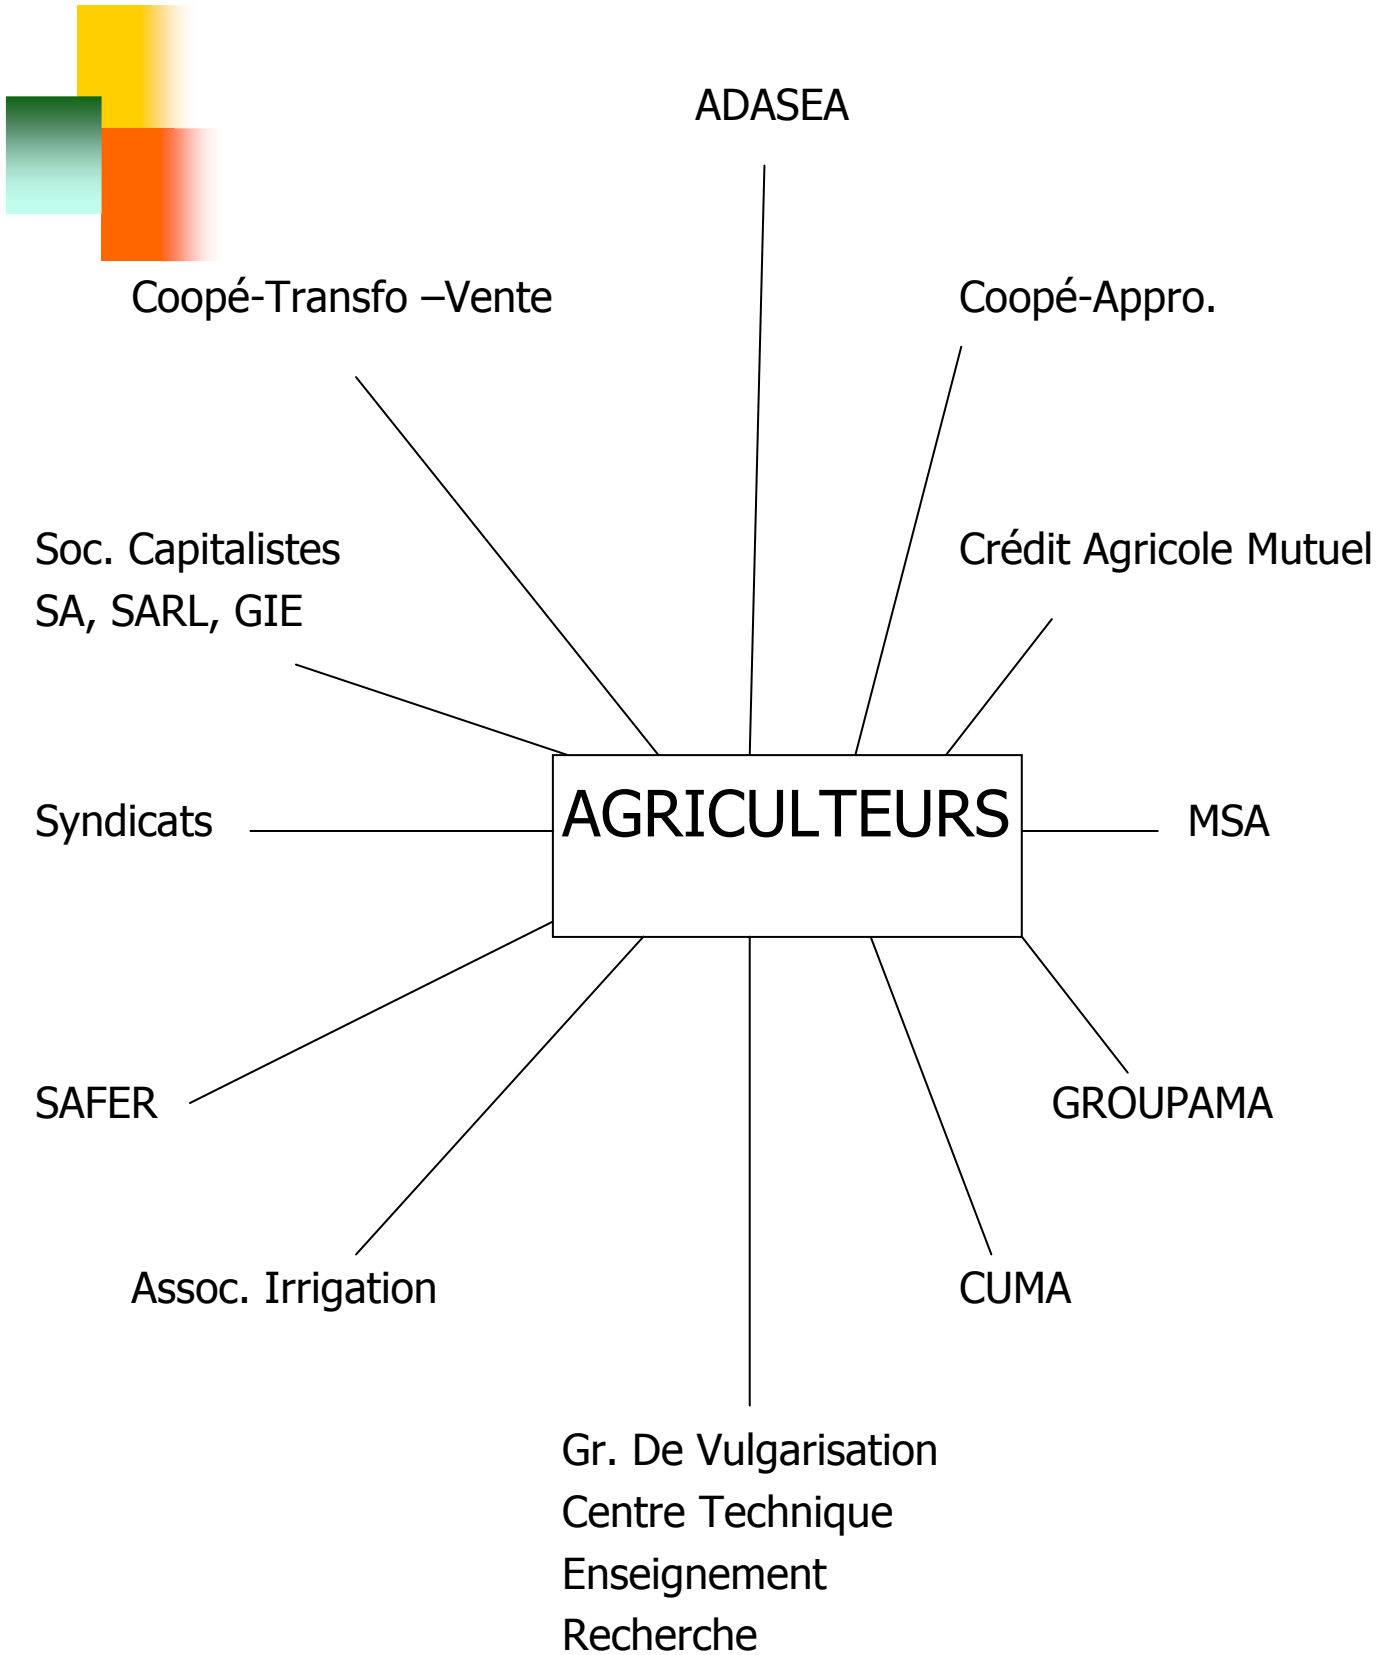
ADASEA

Coopé-Transfo –Vente

Coopé-Appro.

Soc. Capitalistes
SA, SARL, GIE

Crédit Agricole Mutuel

Syndicats

AGRICULTEURS

MSA

SAFER

GROUPAMA

Assoc. Irrigation

CUMA

Gr. De Vulgarisation
Centre Technique
Enseignement
Recherche